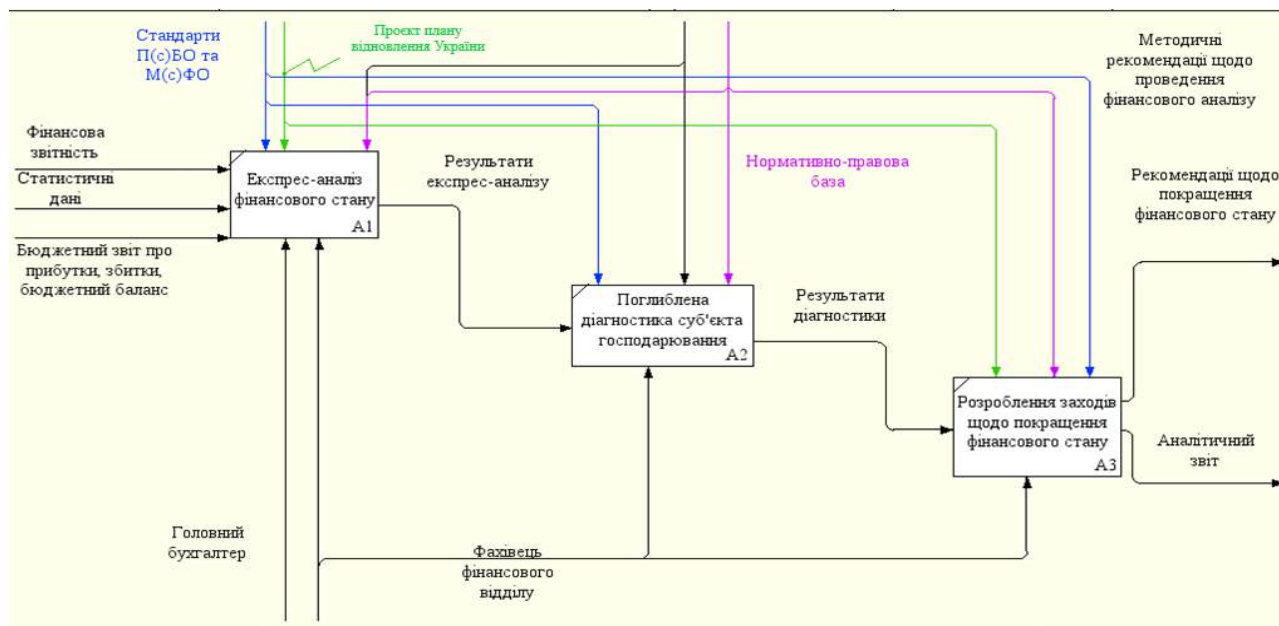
Стандарти П(с)БО та М(с)ФО

Проект плану відновлення України

Методичні рекомендації щодо проведення фінансового аналізу

Фінансова звітність

Статистичні дані

Бюджетний звіт про прибутки, збитки, бюджетний баланс

Експрес-аналіз фінансового стану
A1

Результати експрес-аналізу

Нормативно-правова база

Рекомендації щодо покращення фінансового стану

Поглиблена діагностика суб'єкта господарювання
A2

Результати діагностики

Розроблення заходів щодо покращення фінансового стану
A3

Аналітичний звіт

Головний бухгалтер

Фахівець фінансового відділу